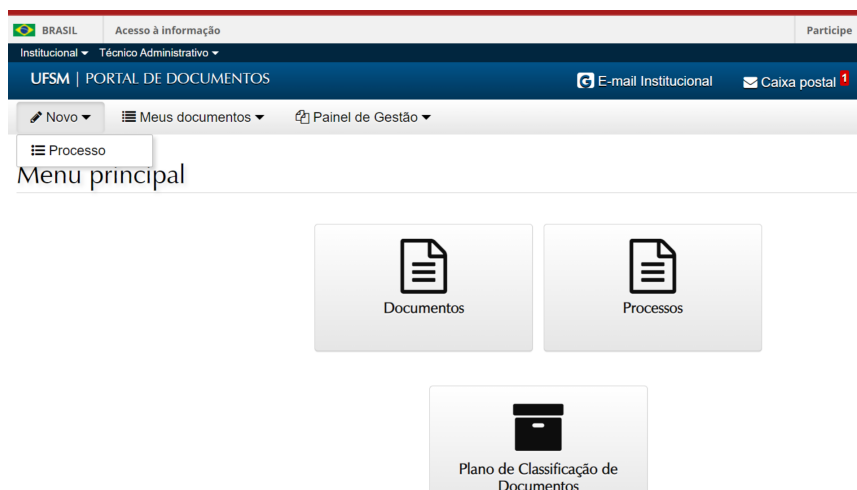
BRASIL Acesso à informação Participe

Institucional Técnico Administrativo

UFSM | PORTAL DE DOCUMENTOS

E-mail Institucional Caixa postal 1

Novo Meus documentos Painel de Gestão

Processo

Menu principal

Documentos

Processos

Plano de Classificação de Documentos